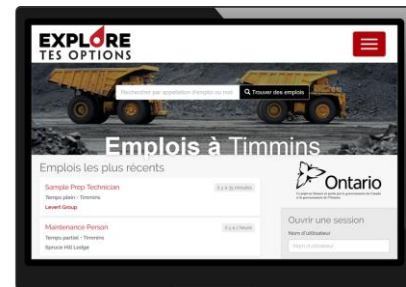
EXPLORE
TES OPTIONS

Rechercher par appellation d'emploi ou mot
Trouver des emplois

Emplois à Timmins

Emplois les plus récents

Sample Prep Technician
Il y a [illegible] minutes
Temps plein · Timmins
Levert Group

Maintenance Person
Il y a 1 heure
Temps partiel · Timmins
Spruce Hill Lodge

Ontario

Ouvrir une session
Nom d'utilisateur
Nom d'utilisateur